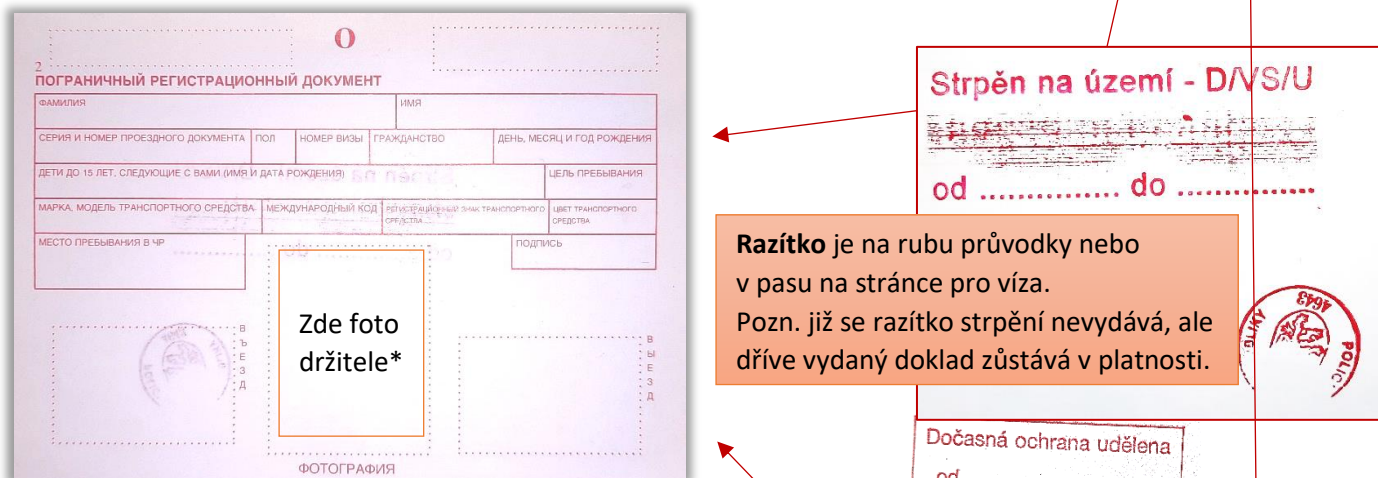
O

2
ПОГРАНИЧНЫЙ РЕГИСТРАЦИОННЫЙ ДОКУМЕНТ

| ФАМИЛИЯ | | | | ИМЯ | |
|---|---|---|---|---|---|
| СЕРИЯ И НОМЕР ПРОЕЗДНОГО ДОКУМЕНТА | ПОЛ | НОМЕР ВИЗЫ | ГРАЖДАНСТВО | | ДЕНЬ, МЕСЯЦ И ГОД РОЖДЕНИЯ |
| ДЕТИ ДО 15 ЛЕТ, СЛЕДУЮЩИЕ С ВАМИ (ИМЯ И ДАТА РОЖДЕНИЯ) | | | | | ЦЕЛЬ ПРЕБЫВАНИЯ |
| МАРКА, МОДЕЛЬ ТРАНСПОРТНОГО СРЕДСТВА | МЕЖДУНАРОДНЫЙ КОД | | РЕГИСТРАЦИОННЫЙ ЗНАК ТРАНСПОРТНОГО СРЕДСТВА | | ЦВЕТ ТРАНСПОРТНОГО СРЕДСТВА |
| МЕСТО ПРЕБЫВАНИЯ В ЧР | | | | | ПОДПИСЬ |

Zde foto držitele*

В Ъ Е З Д

В Ы Е З Д

ФОТОГРАФИЯ

Strpěn na území - D/VS/U
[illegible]
od ............... do ...............

Razítko je na rubu průvodky nebo v pasu na stránce pro víza.
Pozn. již se razítko strpění nevydává, ale dříve vydaný doklad zůstává v platnosti.

POLICIE
4643

Dočasná ochrana udělena
od